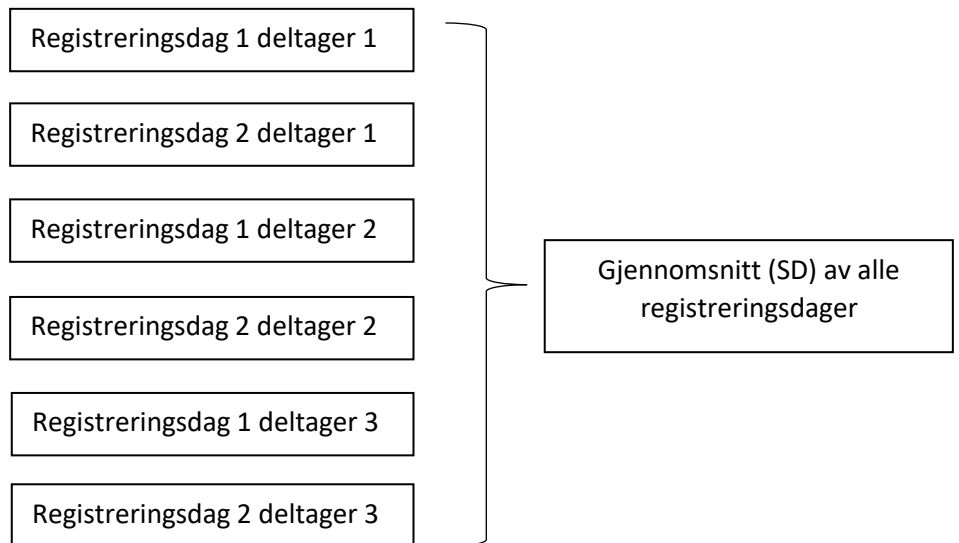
Registreringsdag 1 deltager 1

Registreringsdag 2 deltager 1

Registreringsdag 1 deltager 2

Registreringsdag 2 deltager 2

Registreringsdag 1 deltager 3

Registreringsdag 2 deltager 3

Gjennomsnitt (SD) av alle registreringsdager